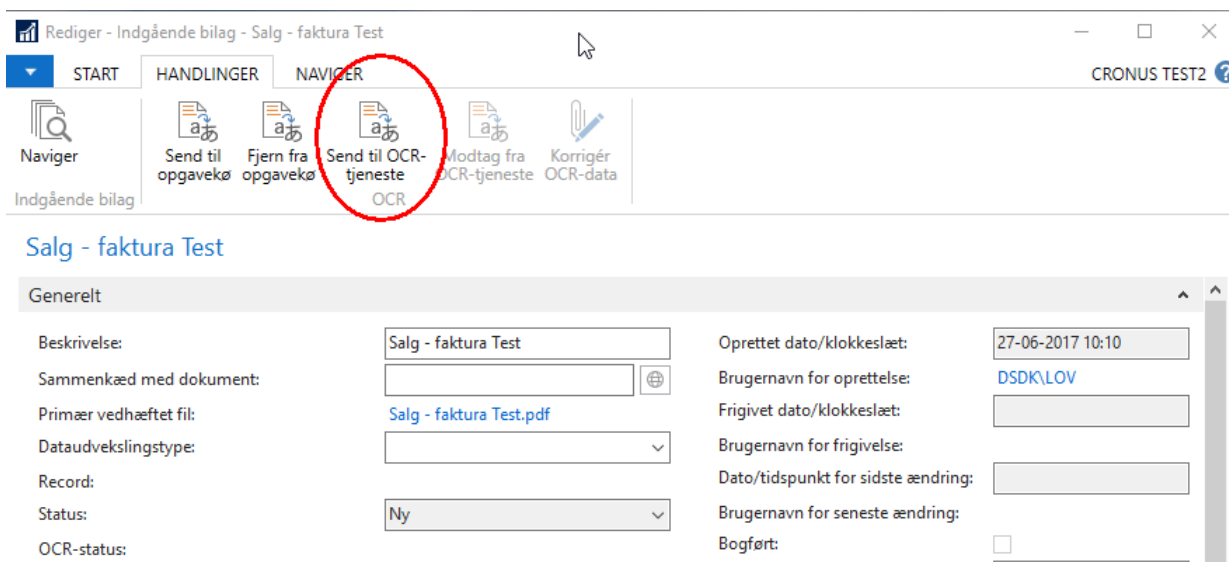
Rediger - Indgående bilag - Salg - faktura Test

START HANDLINGER NAVIGER

CRONUS TEST2

Naviger

Indgående bilag

Send til opgavekø

Fjern fra opgavekø

Send til OCR-tjeneste

Modtag fra OCR-tjeneste

Korrigér OCR-data

OCR

Salg - faktura Test

Generelt

Beskrivelse: Salg - faktura Test

Sammenkæd med dokument:

Primær vedhæftet fil: Salg - faktura Test.pdf

Dataudvekslingstype:

Record:

Status: Ny

OCR-status:

Oprettet dato/klokkeslæt: 27-06-2017 10:10

Brugernavn for oprettelse: DSDK\LOV

Frigivet dato/klokkeslæt:

Brugernavn for frigivelse:

Dato/tidspunkt for sidste ændring:

Brugernavn for seneste ændring:

Bogført: